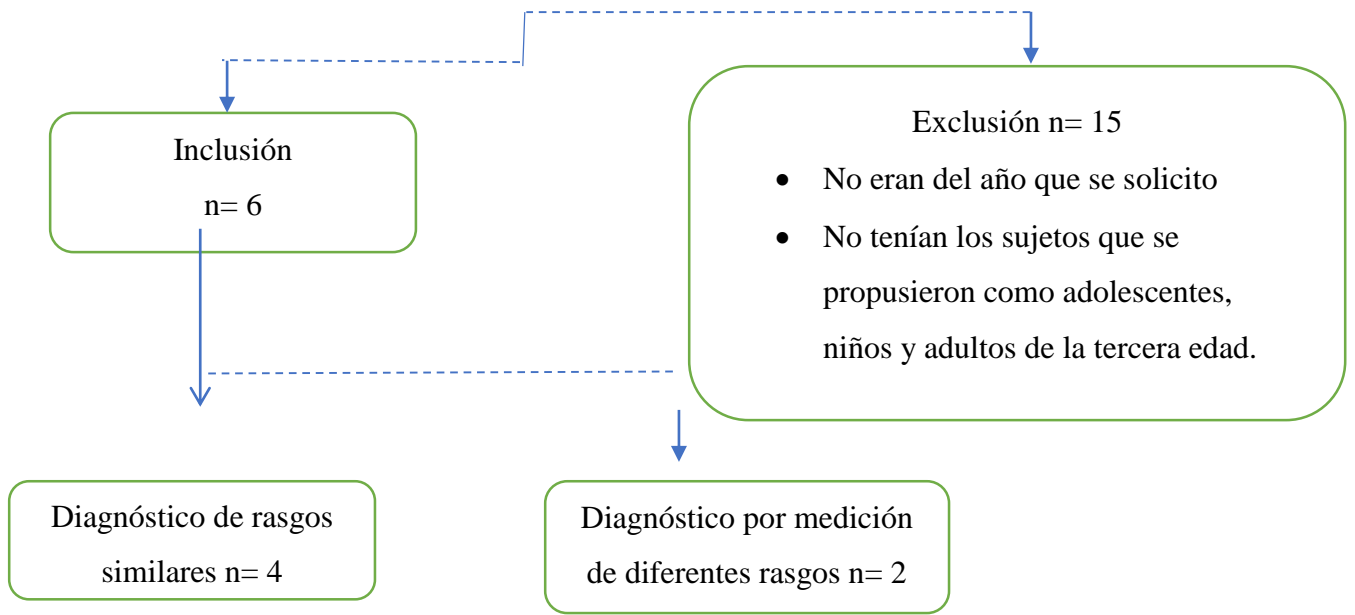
Inclusión

n= 6

Exclusión n= 15

- No eran del año que se solicito
- No tenían los sujetos que se propusieron como adolescentes, niños y adultos de la tercera edad.

Diagnóstico de rasgos similares n= 4

Diagnóstico por medición de diferentes rasgos n= 2